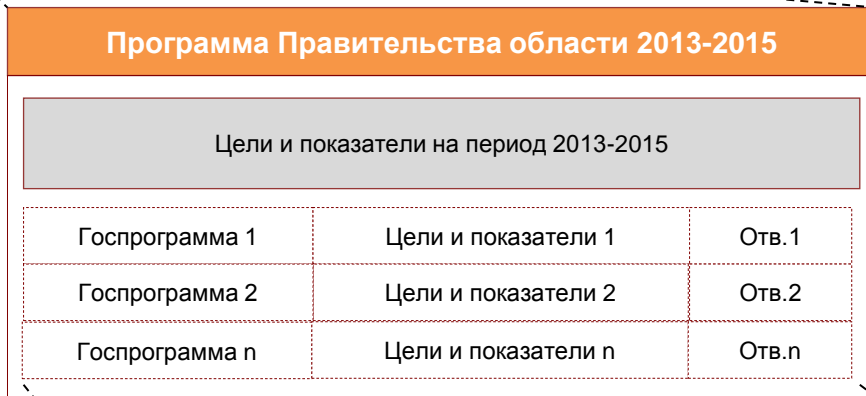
Программа Правительства области 2013-2015

Цели и показатели на период 2013-2015

| Госпрограмма 1 | Цели и показатели 1 | Отв.1 |
|---|---|---|
| Госпрограмма 2 | Цели и показатели 2 | Отв.2 |
| Госпрограмма n | Цели и показатели n | Отв.n |